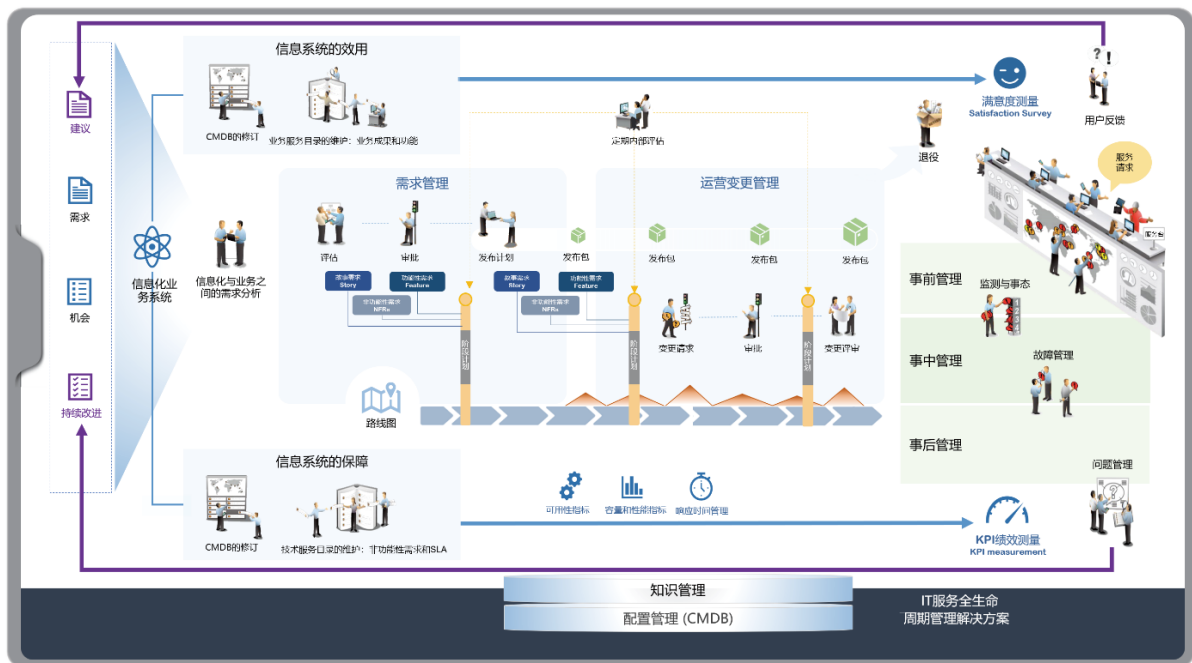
建议

需求

机会

持续改进

信息化业务系统

信息系统的效用

CMDB的修订

业务服务目录的维护：业务成果和功能

信息化与业务之间的需求分析

定期内部评估

满意度测量
Satisfaction Survey

用户反馈

退役

服务请求

需求管理

评估

审批

发布计划

发布包

业务需求
Story

功能性需求
Feature

非功能性需求
NFRs

故事需求
Story

功能性需求
Feature

非功能性需求
NFRs

阶段计划

运营变更管理

发布包

发布包

发布包

变更请求

审批

变更评审

阶段计划

阶段计划

路线图

事前管理

监测与事态

事中管理

故障管理

事后管理

问题管理

信息系统的保障

CMDB的修订

技术服务目录的维护：非功能性需求和SLA

可用性指标

容量和性能指标

响应时间管理

KPI绩效测量
KPI measurement

知识管理

配置管理 (CMDB)

IT服务全生命周期管理解决方案